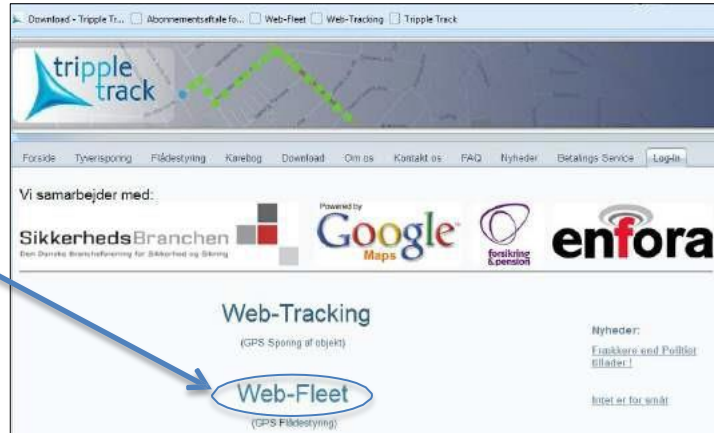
Download - Tripple Tr... Abonnementsaftale fo... Web-Fleet Web-Tracking Tripple Track

tripple track

Forside Tyverisporing Flådestyring Kørebog Download Om os Kontakt os FAQ Nyheder Betalings Service Log-In

Vi samarbejder med:

SikkerhedsBranchen
Den Danske Brancheforening for Sikkerhed og Sikring

Powered by
Google
Maps

forsikring & pension

enfora

Web-Tracking
(GPS Sporing af objekt)

Web-Fleet
(GPS Flådestyring)

Nyheder:
Frakkere end Politiet tillader!

Intet er for småt